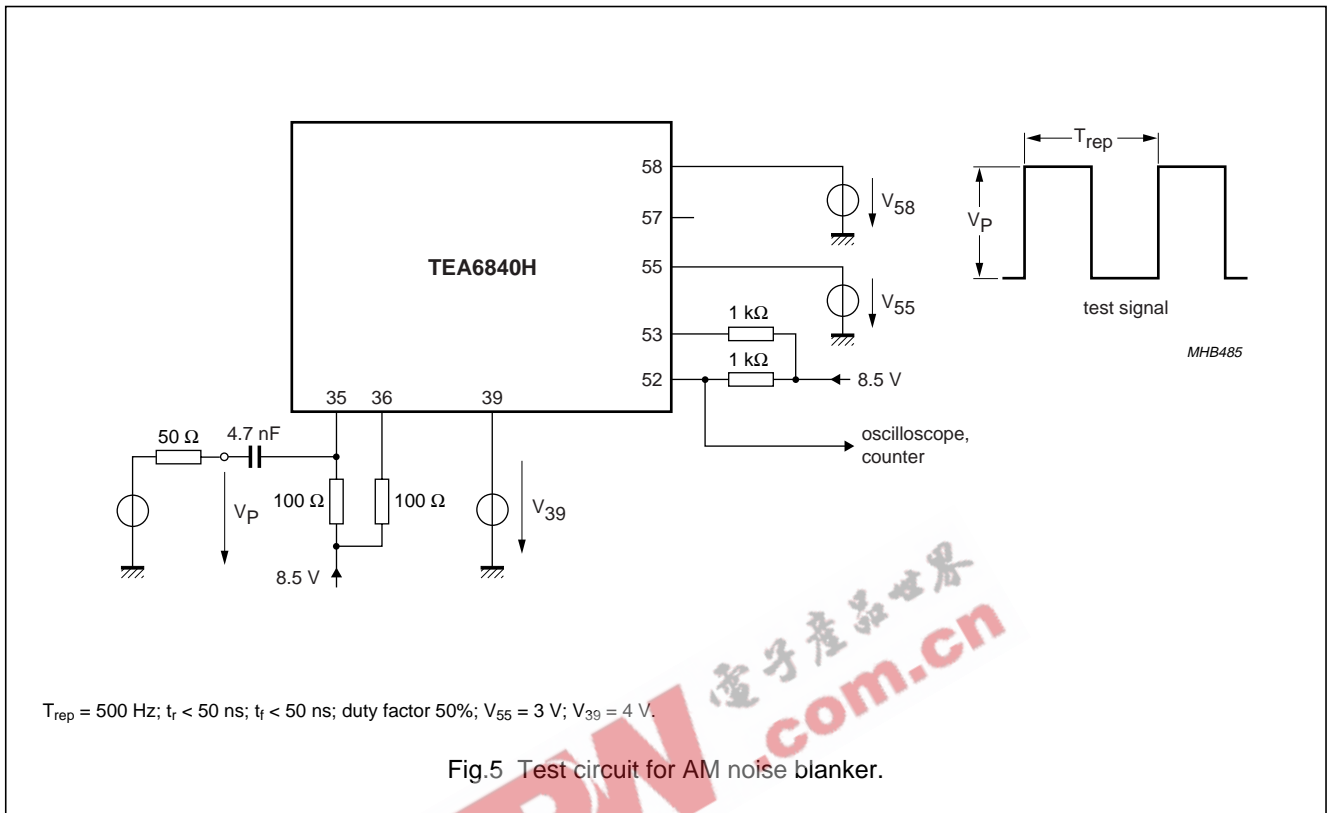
TEA6840H

58
57
55
53
52
35
36
39

$V_{58}$
$V_{55}$
1 kΩ
1 kΩ
8.5 V
oscilloscope, counter

50 Ω
4.7 nF
$V_P$
100 Ω
100 Ω
8.5 V
$V_{39}$

$T_{rep}$
$V_P$
test signal

MHB485

电子产品世界
.com.cn

$T_{rep}$ = 500 Hz; $t_r$ < 50 ns; $t_f$ < 50 ns; duty factor 50%; $V_{55}$ = 3 V; $V_{39}$ = 4 V.

Fig.5 Test circuit for AM noise blanker.